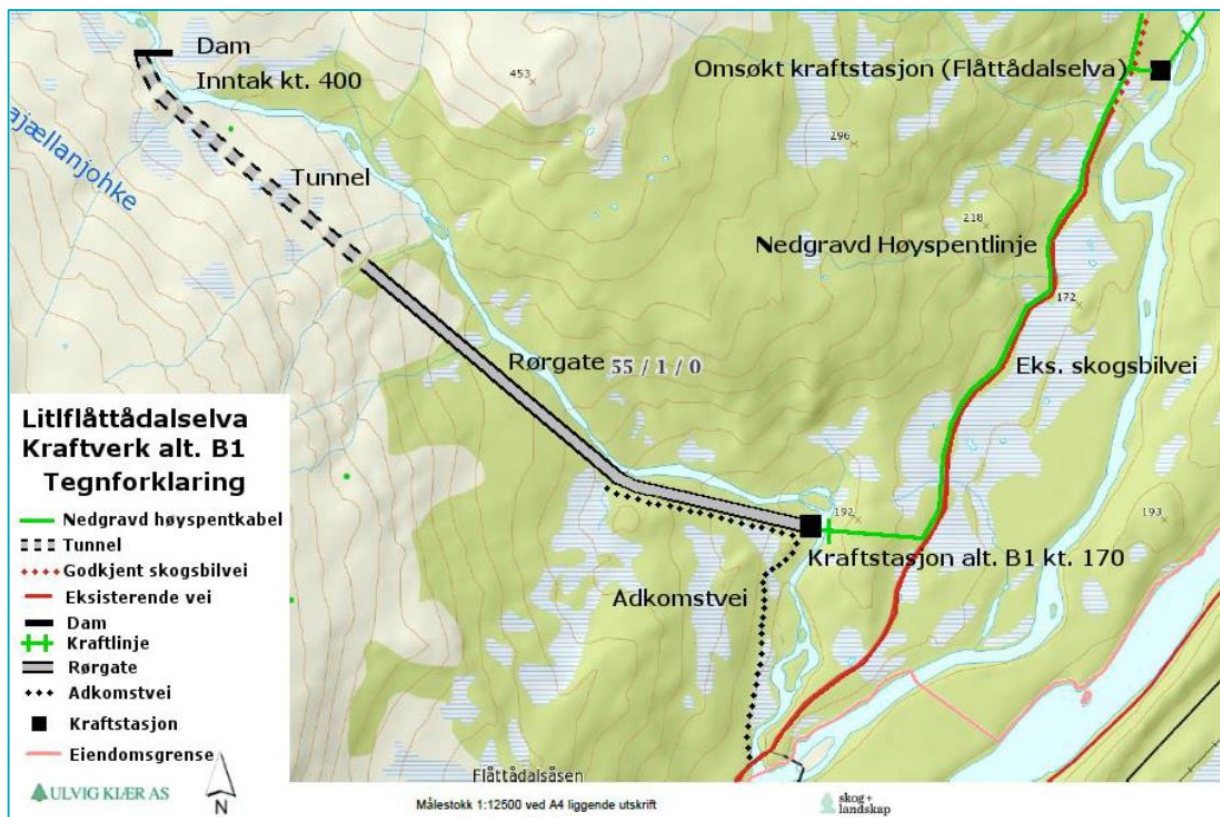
Dam
Inntak kt. 400
453
ajællanjohke
Tunnel
Omsøkt kraftstasjon (Flåttådalselva)
296
218
Nedgravd Høyspentlinje
172
Rørgate 55 / 1 / 0
Eks. skogsbilvei

Litlflåttådalselva
Kraftverk alt. B1
Tegnforklaring
Nedgravd høyspentkabel
Tunnel
Godkjent skogsbilvei
Eksisterende vei
Dam
Kraftlinje
Rørgate
Adkomstvei
Kraftstasjon
Eiendomsgrense

192
193
Kraftstasjon alt. B1 kt. 170
Adkomstvei
Flåttådalsåsen
ULVIG KIÆR AS
N
Målestokk 1:12500 ved A4 liggende utskrift
skog + landskap